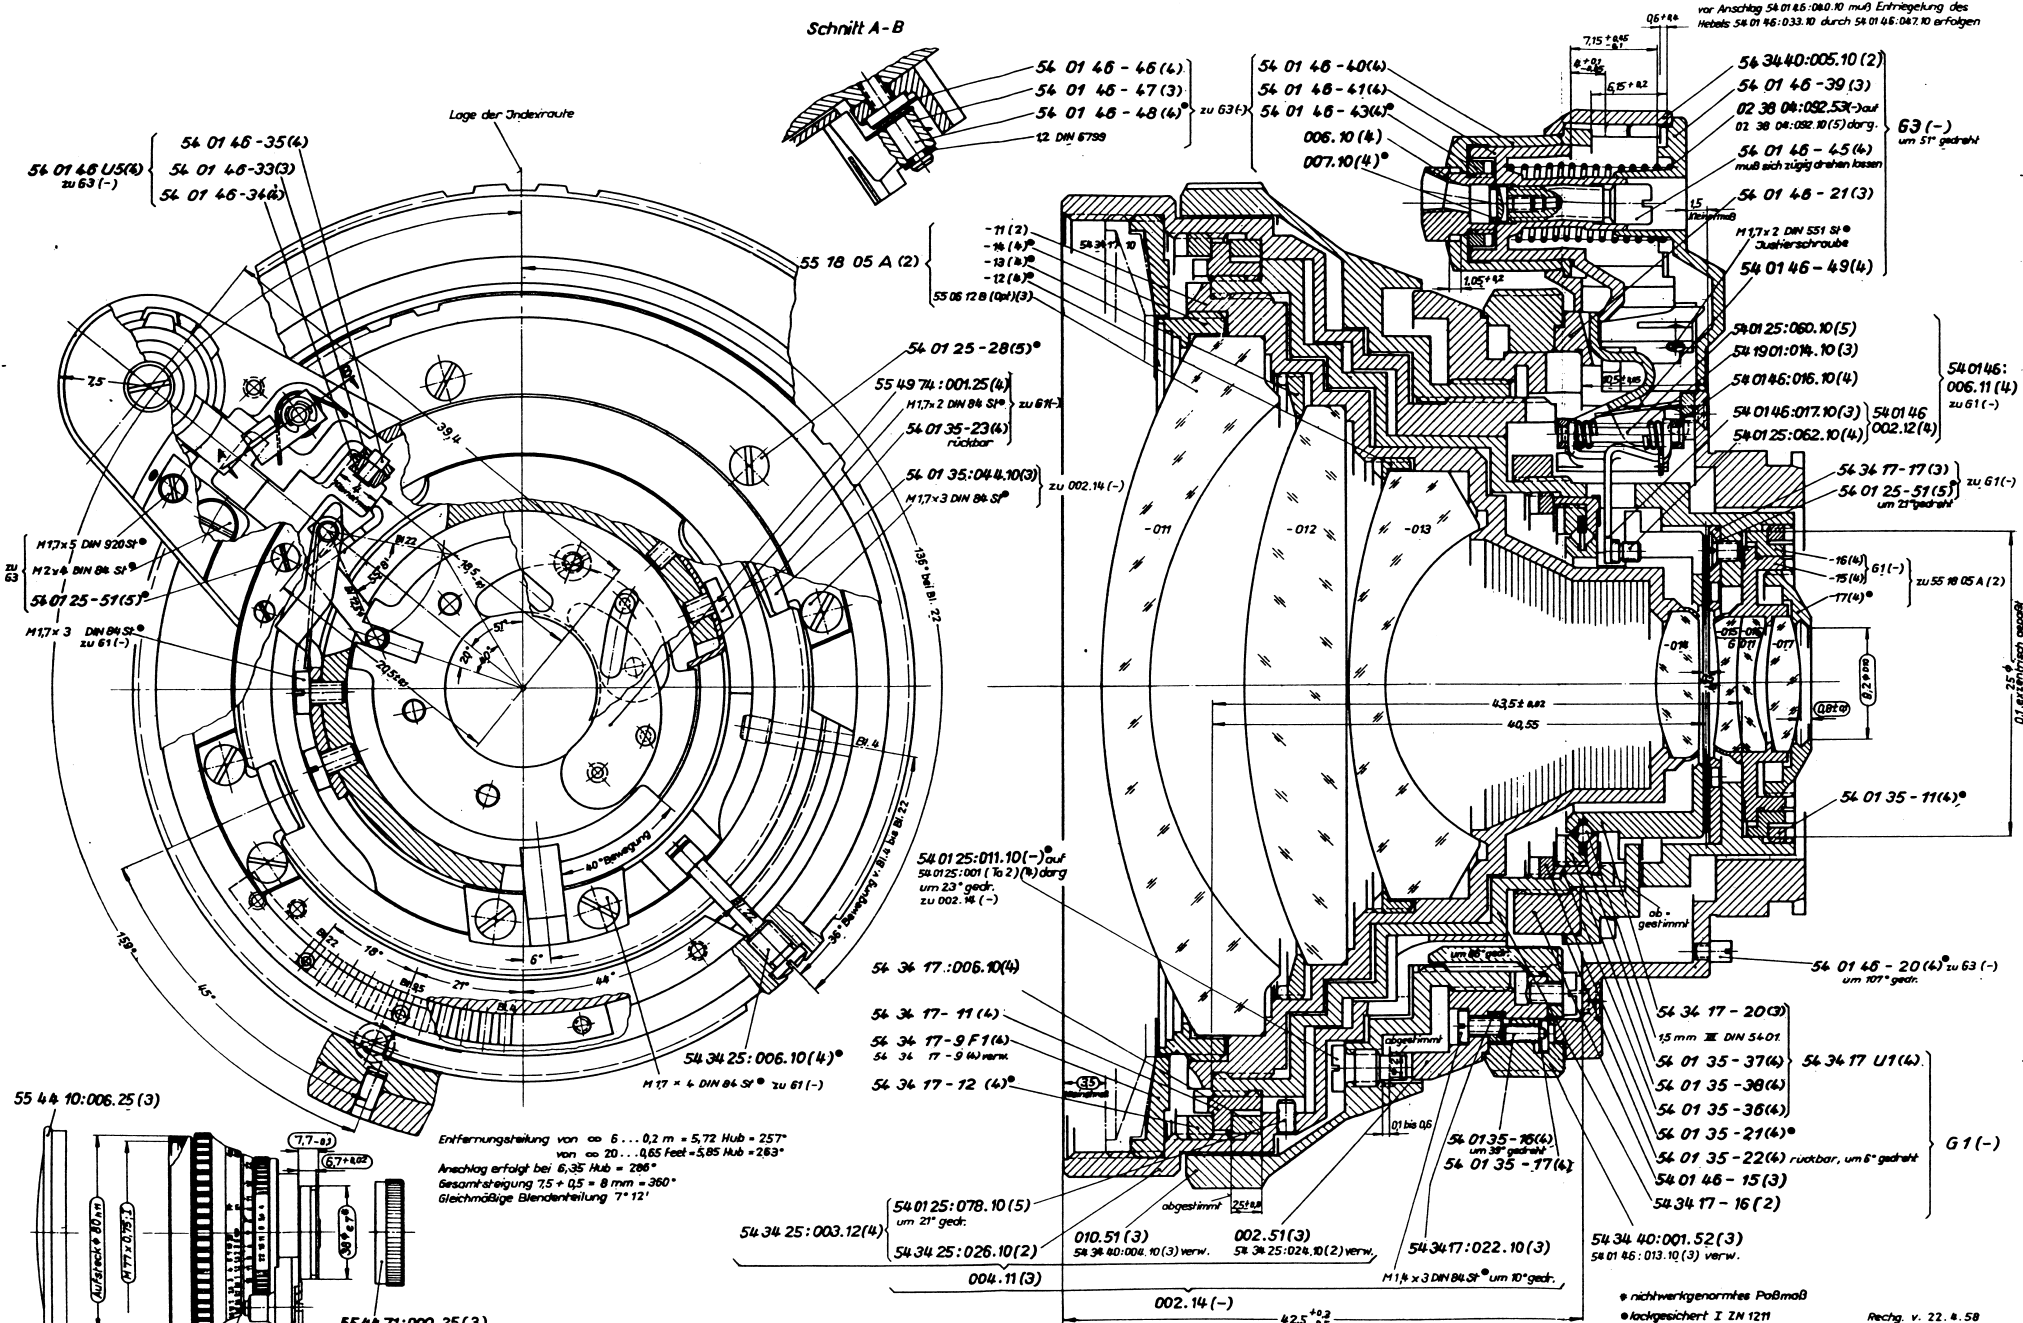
Schnitt A-B

vor Anschlag 54 01 46:040.10 muß Entriegelung des Hebels 54 01 46:033.10 durch 54 01 46:047.10 erfolgen

54 01 46 - 46 (4)
54 01 46 - 47 (3)
54 01 46 - 48 (4)● } zu 63(-)
12 DIN 6799

Lage der Indexraute

54 01 46 U5(4) zu 63 (-)
54 01 46 - 35(4)
54 01 46 - 33(3)
54 01 46 - 34(4)

54 01 46 - 40(4)
54 01 46 - 41(4)
54 01 46 - 43(4)●
006.10 (4)
007.10 (4)●

7,15
0,6
6,15
54 34 40:005.10 (2)
54 01 46 - 39 (3)
02 38 04:092.53(-) auf
02 38 04:092.10(5) darg.
63 (-) um 51° gedreht
54 01 46 - 45 (4) muß sich zügig drehen lassen
54 01 46 - 21 (3)
1,5 Kleinstmaß
M 1,7 x 2 DIN 551 St● Justierschraube
54 01 46 - 49(4)

55 18 05 A (2)
- 11 (2)
- 14 (4)●
- 13 (4)●
- 12 (4)●
55 06 12 B (Opt)(3)
54 34 17.10
1,05

54 01 25 - 28(5)●
55 49 74 : 001.25 (4)
M1,7 x 2 DIN 84 St● } zu 61(-)
54 01 35 - 23(4) rückbar
54 01 35 : 044.10(3)
M 1,7 x 3 DIN 84 St● } zu 002.14 (-)

54 01 25:060.10 (5)
54 19 01:014.10 (3)
54 01 46:016.10 (4)
54 01 46:017.10 (3)
54 01 25:062.10 (4)
54 01 46 002.12 (4)
54 01 46: 006.11 (4) zu 61 (-)

54 34 17 - 17 (3)
54 01 25 - 51 (5) um 23° gedreht } zu 61(-)

7,5
39,4
18,5
BI.22
20,5
51°
20°
138° bei BI. 22
BI.4

M1,7 x 5 DIN 920 St●
zu 63 M 2 x 4 DIN 84 St●
54 01 25 - 51(5)●
M1,7 x 3 DIN 84 St● zu 61 (-)

-011
-012
-013

-16 (4)
-15 (4) } 61 (-)
-17(4)● } zu 55 18 05 A (2)
-014 -015 -016 -017
6,011
8,2
0,81
25 D.1 exzentrisch abgedreht

43,5
40,55

54 01 35 - 11(4)●

80° Bewegung
36° Bewegung v. BI.4 bis BI.22
6°
44°
21°
78°
45°
139°
BI.22
BI.85
BI.4

54 01 25 : 011.10 (-) auf
54 01 25 : 001 (Ta 2)(4) darg
um 23° gedr.
zu 002.14 (-)

abgestimmt
54 01 46 - 20 (4)● zu 63 (-) um 107° gedr.

54 34 17 : 006.10(4)
54 34 17 - 11 (4)
54 34 17 - 9 F 1 (4)
54 34 17 - 9 (4) verw.
54 34 17 - 12 (4)●
54 34 25: 006.10 (4)●
M 1,7 x 4 DIN 84 St● zu 61 (-)

um 60° gedr.
54 34 17 - 20 (3)
1,5 mm DIN 5401
54 01 35 - 37(4)
54 01 35 - 38(4)
54 01 35 - 36(4)
54 01 35 - 21(4)●
54 01 35 - 22(4) rückbar, um 6° gedreht
54 01 46 - 15 (3)
54 34 17 - 16 (2)
54 34 17 U1(4)
G 1 (-)

abgestimmt
3,5 Kleinstmaß
0,1 bis 0,6
54 01 35 - 18(4) um 39° gedreht
54 01 35 - 17(4)

55 44 10 : 006.25 (3)
7,7
6,7
Aufsteck ø 80 hm
M 77 x 0,75
38ø

Entfernungsteilung von ∞ 6 ... 0,2 m = 5,72 Hub = 257°
von ∞ 20 ... 0,65 feet = 5,85 Hub = 263°
Anschlag erfolgt bei 6,35 Hub = 286°
Gesamtsteigung 7,5 + 0,5 = 8 mm = 360°
Gleichmäßige Blendenteilung 7° 12'

54 01 25 : 078.10 (5) um 21° gedr.
54 34 25 : 003.12(4)
54 34 25 : 026.10(2)
004.11 (3)
abgestimmt
2,5
010.51 (3)
54 34 40:004.10 (3) verw.
002.51(3)
54 34 25:024.10(2) verw.
54 34 17 : 022.10 (3)
M 1,4 x 3 DIN 84 St● um 10° gedr.
54 34 40:001.52 (3)
54 01 46 : 013.10 (3) verw.
002.14 (-)
42,5
55 44 71:000.25 (3)

● nichtwerkgenormtes Paßmaß
● lackgesichert I ZN 1211
Rechg. v. 22.4.58